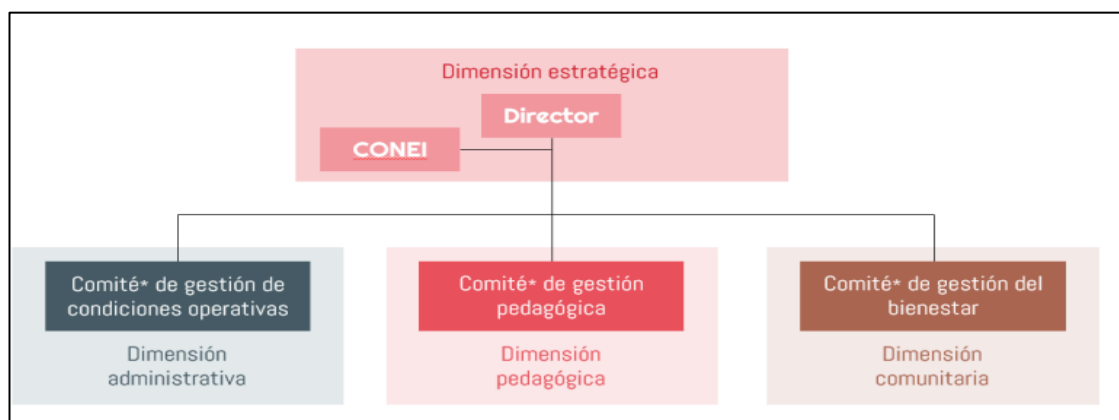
Dimensión estratégica

Director

CONEI

Comité* de gestión de condiciones operativas

Dimensión administrativa

Comité* de gestión pedagógica

Dimensión pedagógica

Comité* de gestión del bienestar

Dimensión comunitaria